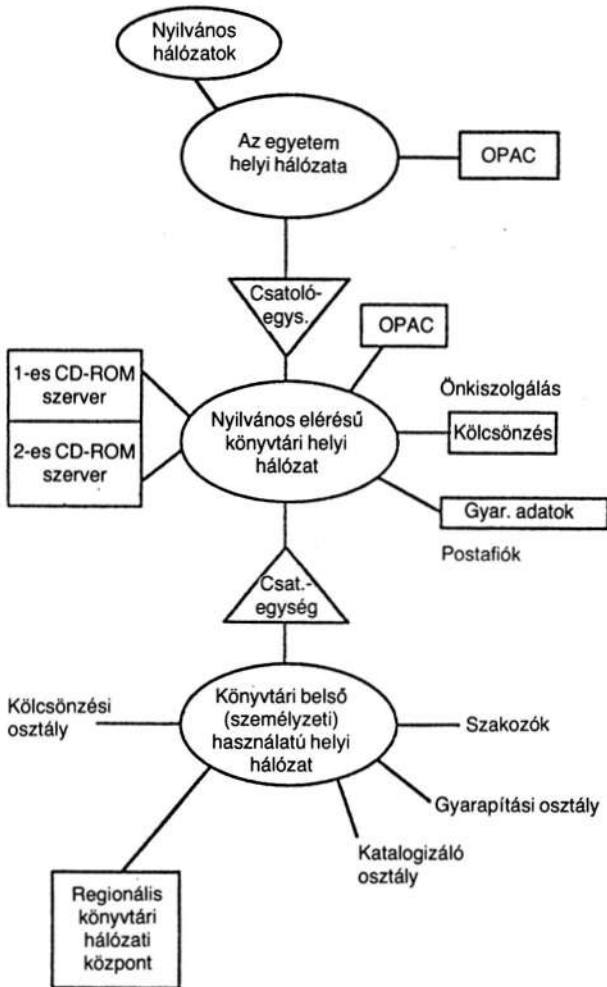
Nyilvános hálózatok

Az egyetem helyi hálózata

OPAC

Csatoló-egys.

OPAC

1-es CD-ROM szerver

2-es CD-ROM szerver

Önkiszolgálás

Nyilvános elérésű könyvtári helyi hálózat

Kölcsönzés

Gyar. adatok

Postafiók

Csat.-egység

Kölcsönzési osztály

Könyvtári belső (személyzeti) használatú helyi hálózat

Szakozók

Gyarapítási osztály

Katalogizáló osztály

Regionális könyvtári hálózati központ